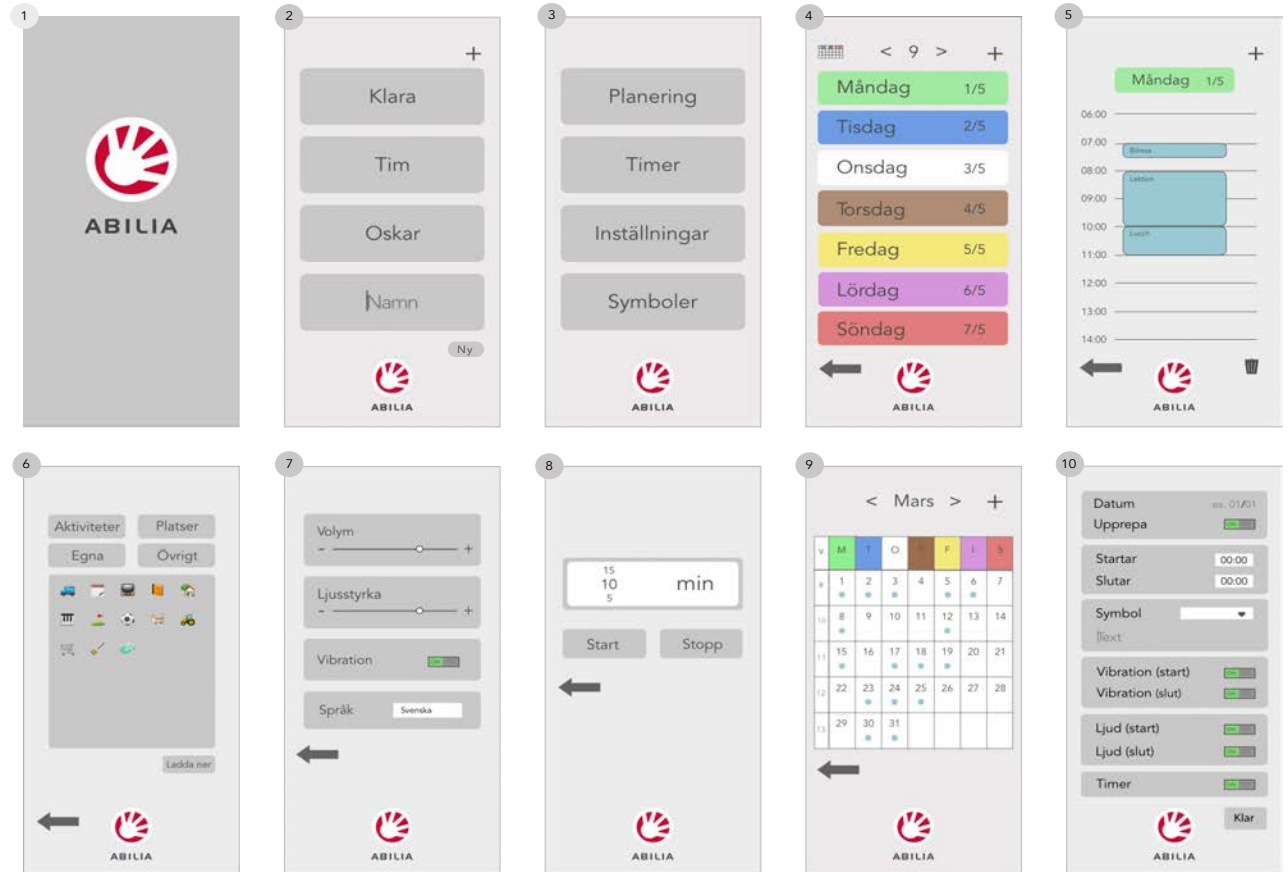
1

ABILIA

2

+

Klara

Tim

Oskar

Namn

Ny

ABILIA

3

Planering

Timer

Inställningar

Symboler

ABILIA

4

< 9 > +

Måndag 1/5

Tisdag 2/5

Onsdag 3/5

Torsdag 4/5

Fredag 5/5

Lördag 6/5

Söndag 7/5

ABILIA

5

+

Måndag 1/5

06:00
07:00 Bilresa
08:00 Lektion
09:00
10:00 Lunch
11:00
12:00
13:00
14:00

ABILIA

6

Aktiviteter Platser

Egna Övrigt

Ladda ner

ABILIA

7

Volym
- +

Ljusstyrka
- +

Vibration

Språk Svenska

ABILIA

8

15
10 min
5

Start Stopp

ABILIA

9

< Mars > +

| v | M | T | O | T | F | L | S |
|---|---|---|---|---|---|---|---|
| 9 | 1 | 2 | 3 | 4 | 5 | 6 | 7 |
| 10 | 8 | 9 | 10 | 11 | 12 | 13 | 14 |
| 11 | 15 | 16 | 17 | 18 | 19 | 20 | 21 |
| 12 | 22 | 23 | 24 | 25 | 26 | 27 | 28 |
| 13 | 29 | 30 | 31 | | | | |

ABILIA

10

Datum ex. 01/01
Upprepa

Startar 00:00
Slutar 00:00

Symbol
Text

Vibration (start)
Vibration (slut)

Ljud (start)
Ljud (slut)

Timer

Klar

ABILIA